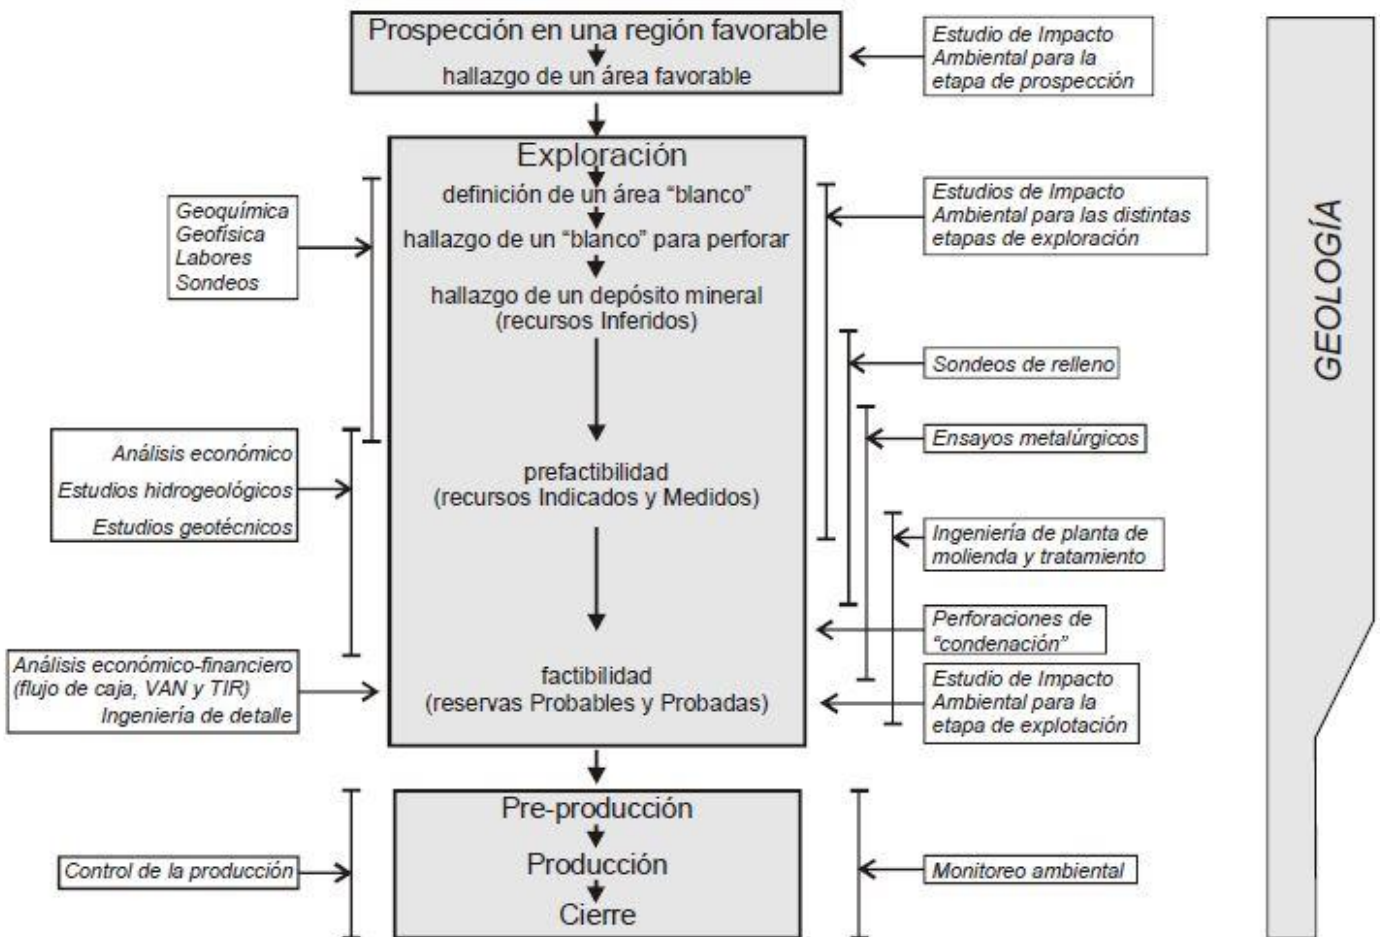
Prospección en una región favorable
hallazgo de un área favorable

Estudio de Impacto Ambiental para la etapa de prospección

Exploración
definición de un área "blanco"
hallazgo de un "blanco" para perforar
hallazgo de un depósito mineral (recursos Inferidos)
prefactibilidad (recursos Indicados y Medidos)
factibilidad (reservas Probables y Probadas)

Geoquímica
Geofísica
Labores
Sondeos

Estudios de Impacto Ambiental para las distintas etapas de exploración

Sondeos de relleno

Ensayos metalúrgicos

Análisis económico
Estudios hidrogeológicos
Estudios geotécnicos

Ingeniería de planta de molienda y tratamiento

Perforaciones de "condenación"

Análisis económico-financiero (flujo de caja, VAN y TIR)
Ingeniería de detalle

Estudio de Impacto Ambiental para la etapa de explotación

Pre-producción
Producción
Cierre

Control de la producción

Monitoreo ambiental

GEOLOGÍA